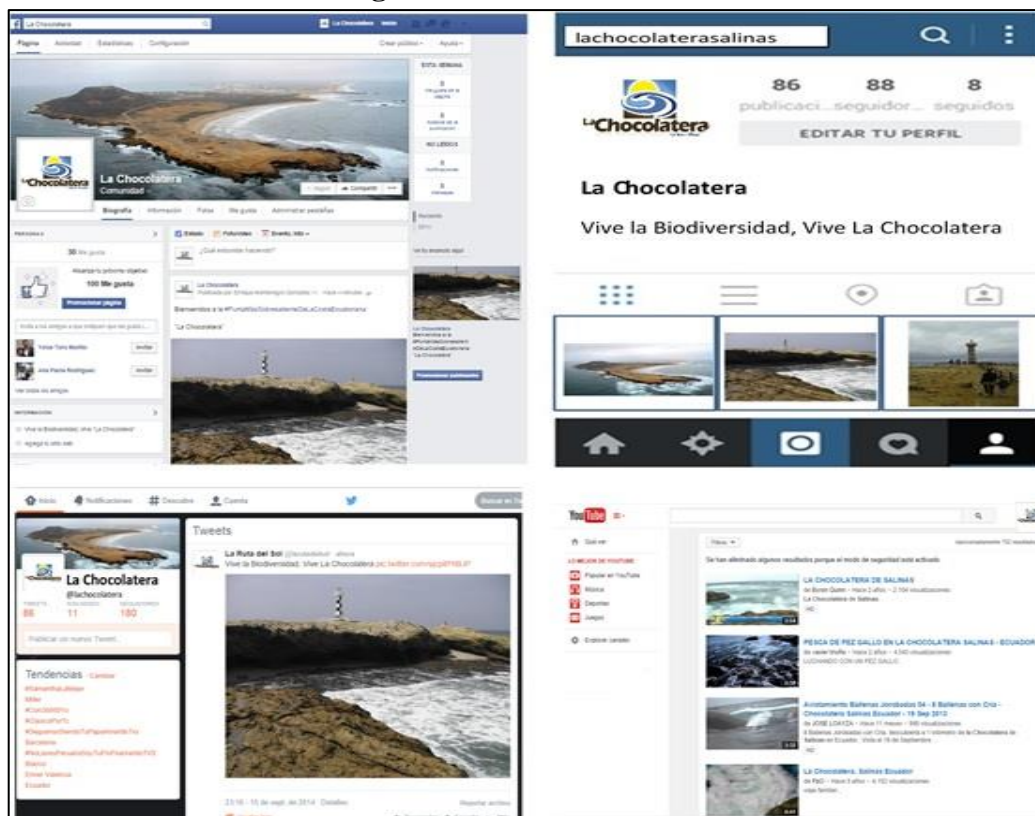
La Chocolatera

Página Actividad Estadísticas Configuración

La Chocolatera
Comunidad

Biografía Información Fotos Me gusta

100 Me gusta

Promocionar página

Bienvenidos a la #PuntaMasSobresalienteDeLaCostaEcuatoriana

"La Chocolatera"

Vive la Biodiversidad, Vive "La Chocolatera"

lachocolaterasalinas

86 publicaci... 88 seguidor... 8 seguidos

EDITAR TU PERFIL

La Chocolatera

Vive la Biodiversidad, Vive La Chocolatera

Inicio Notificaciones Descubre Cuenta

La Chocolatera
@lachocolatera

86 11 180

Publicar un nuevo Tweet...

Tendencias · Cambiar

Tweets

La Ruta del Sol

Vive la Biodiversidad, Vive La Chocolatera

YouTube

LA CHOCOLATERA DE SALINAS

PESCA DE PEZ GALLO EN LA CHOCOLATERA SALINAS - ECUADOR

Avistamiento Ballenas Jorobadas 04 - 6 Ballenas con Cría - Chocolatera Salinas Ecuador - 19 Sep 2012

La Chocolatera, Salinas Ecuador